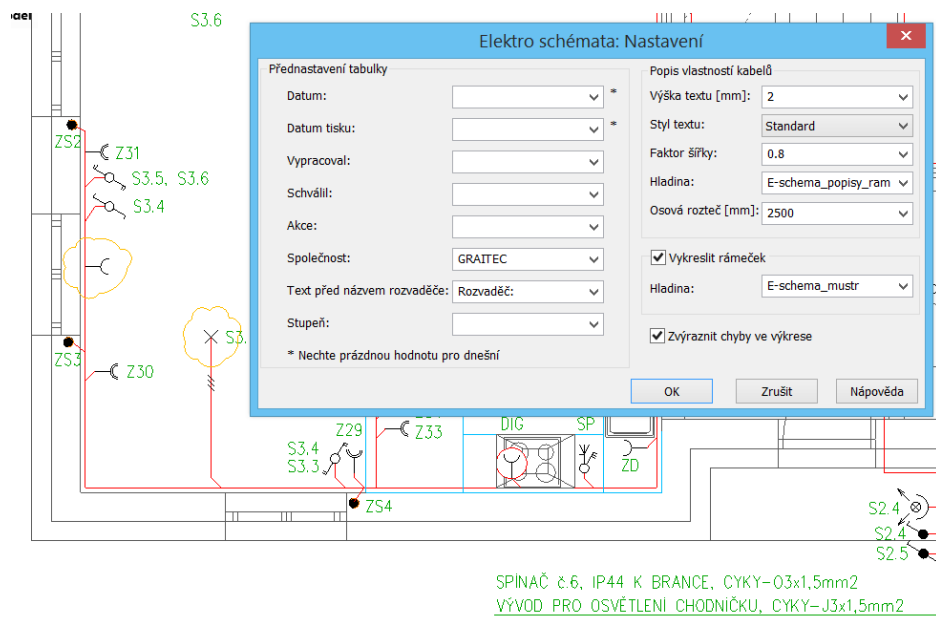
S3.6

Elektro schémata: Nastavení

Přednastavení tabulky

Datum: *

Datum tisku: *

Vypracoval:

Schválil:

Akce:

Společnost: GRAITEC

Text před názvem rozvaděče: Rozvaděč:

Stupeň:

* Nechte prázdnou hodnotu pro dnešní

Popis vlastností kabelů

Výška textu [mm]: 2

Styl textu: Standard

Faktor šířky: 0.8

Hladina: E-schema_popisy_ram

Osová rozteč [mm]: 2500

Vykreslit rámeček

Hladina: E-schema_mustr

Zvýraznit chyby ve výkrese

OK

Zrušit

Nápověda

ZS2
Z31
S3.5, S3.6
S3.4
S3.
ZS3
Z30
Z29
Z33
S3.4
S3.3
DIG
SP
ZD
ZS4
S2.4
S2.4
S2.5

SPÍNAČ č.6, IP44 K BRANCE, CYKY-O3x1,5mm2
VÝVOD PRO OSVĚTLENÍ CHODNÍČKU, CYKY-J3x1,5mm2